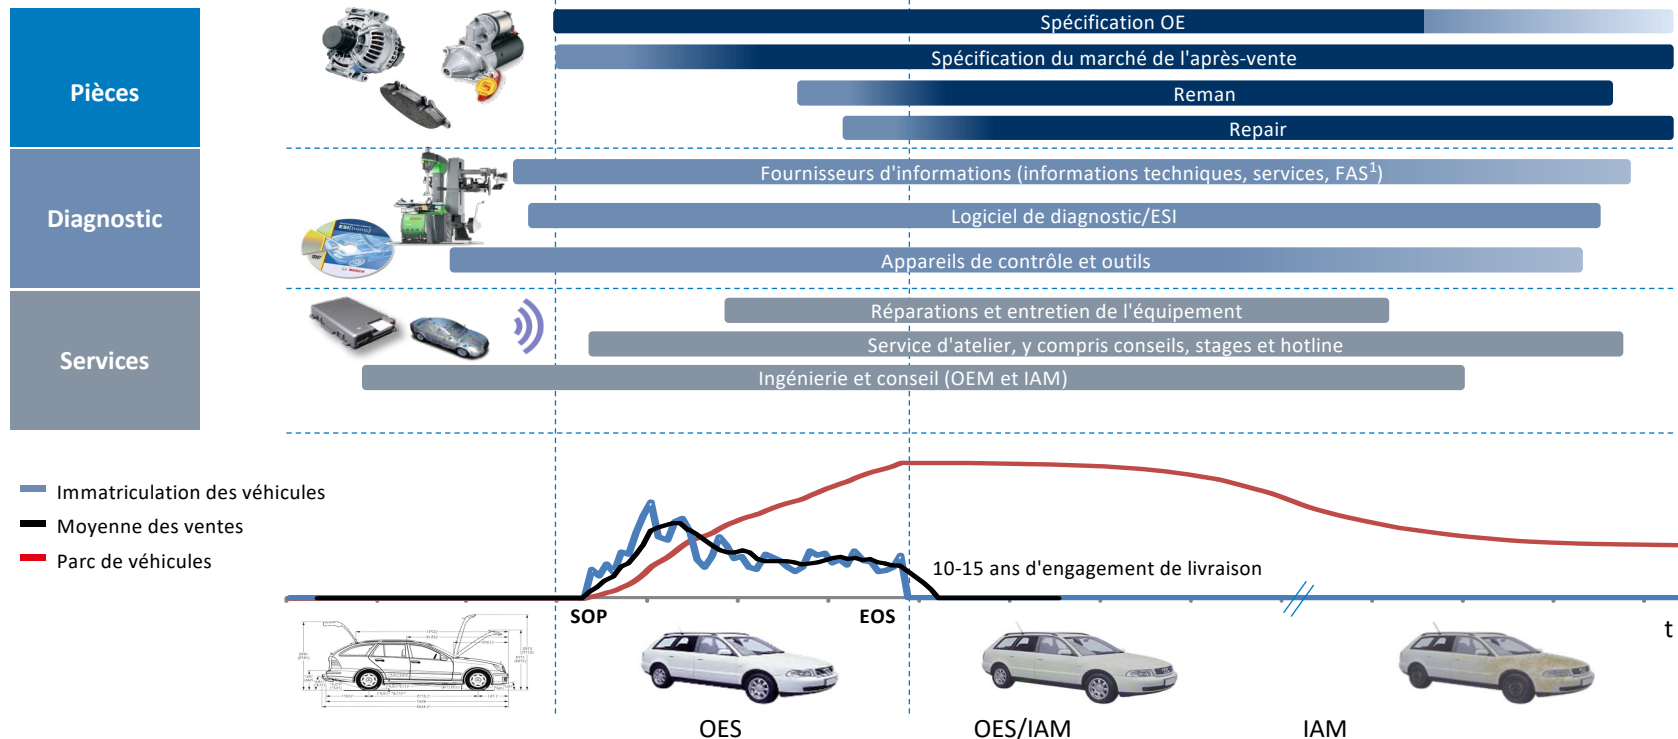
Pièces

Spécification OE

Spécification du marché de l'après-vente

Reman

Repair

Diagnostic

Fournisseurs d'informations (informations techniques, services, FAS$^1$)

Logiciel de diagnostic/ESI

Appareils de contrôle et outils

Services

Réparations et entretien de l'équipement

Service d'atelier, y compris conseils, stages et hotline

Ingénierie et conseil (OEM et IAM)

Immatriculation des véhicules
Moyenne des ventes
Parc de véhicules

10-15 ans d'engagement de livraison

SOP

EOS

t

OES

OES/IAM

IAM